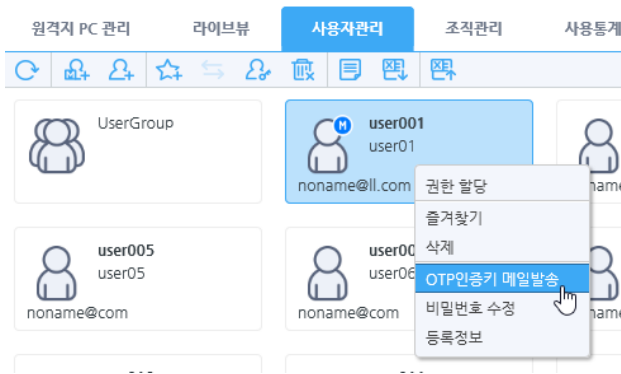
원격지 PC 관리
라이브뷰
사용자관리
조직관리
사용통계

UserGroup

M
user001
user01
noname@ll.com

권한 할당
즐겨찾기
삭제
OTP인증키 메일발송
비밀번호 수정
등록정보

user005
user05
noname@com

user00
user06
noname@com